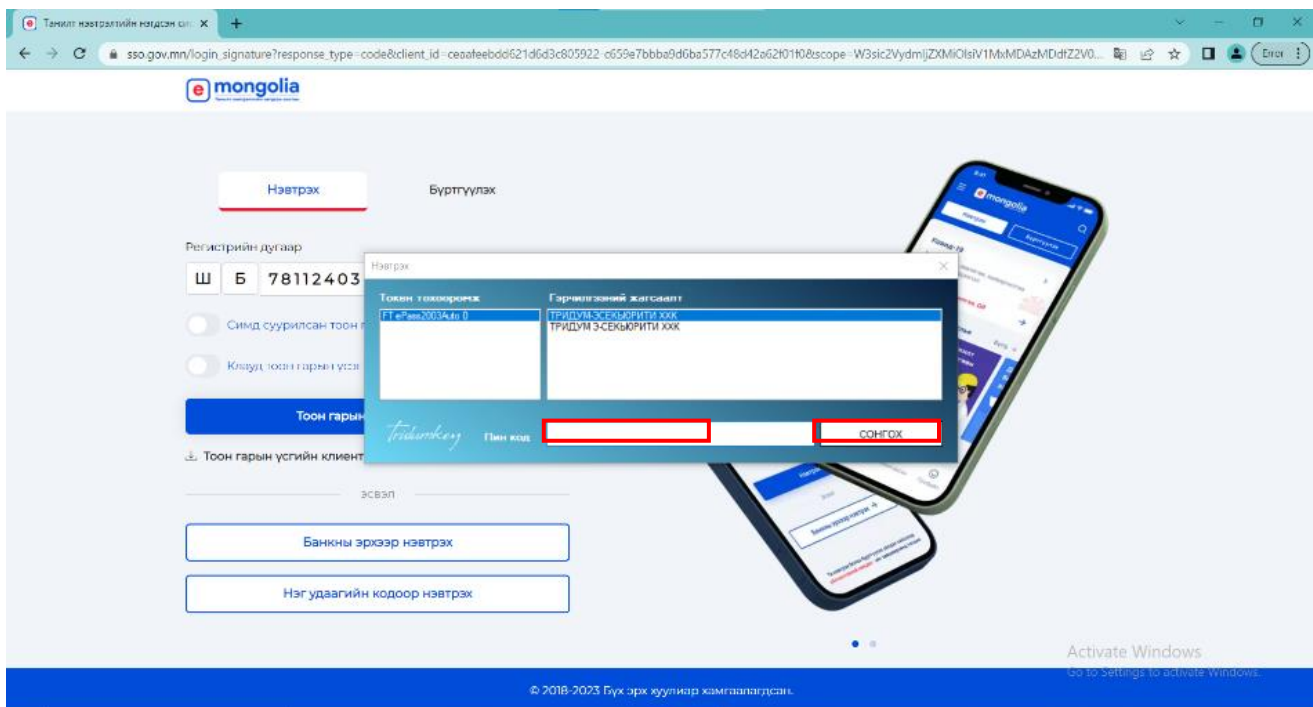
Танилт нэвтрэлтийн нэгдсэн си ×

sso.gov.mn/login_signature?response_type=code&client_id=ceaafeebdd621d6d3c805922-c659e7bbba9d6ba577c48d42a62f01f0&scope=W3sic2VydmljZXMiOlsiV1MxMDAzMDdtZ2V0...

Error

e mongolia

Нэвтрэх

Бүртгүүлэх

Регистрийн дугаар

Ш Б 78112403

Симд суурилсан тоон г

Клауд тоон гарын үсэ

Тоон гарын

Тоон гарын үсгийн клиент

эсвэл

Банкны эрхээр нэвтрэх

Нэг удаагийн кодоор нэвтрэх

Нэвтрэх

Токен төхөөрөмж

Гэрчилгээний жагсаалт

FT ePass2003Auto 0

ТРИДУМ-ЭСЕКЬЮРИТИ ХХК
ТРИДУМ Э-СЕКЬЮРИТИ ХХК

Tridumkey

Пин код

СОНГОХ

Activate Windows
Go to Settings to activate Windows.

© 2018-2023 Бүх эрх хуулиар хамгаалагдсан.